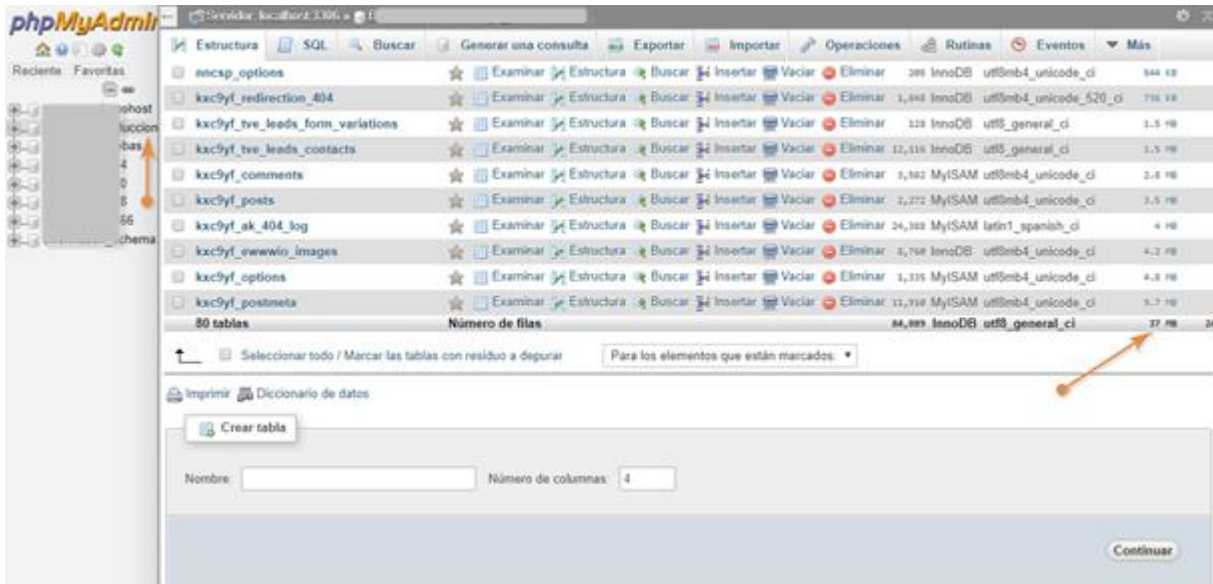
phpMyAdmin

Servidor: localhost:3306 » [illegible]

Reciente Favoritas

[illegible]phphost
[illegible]duccion
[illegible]bas
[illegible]4
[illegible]0
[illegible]8
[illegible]56
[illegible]chema

Estructura | SQL | Buscar | Generar una consulta | Exportar | Importar | Operaciones | Rutinas | Eventos | Más

| | | | | | | | | |
|---|---|---|---|---|---|---|---|---|
| nncsp_options | Examinar Estructura Buscar Insertar Vaciar Eliminar | 205 | InnoDB | utf8mb4_unicode_ci | 544 KB |
| kxc9yf_redirection_404 | Examinar Estructura Buscar Insertar Vaciar Eliminar | 1,848 | InnoDB | utf8mb4_unicode_520_ci | 736 KB |
| kxc9yf_tve_leads_form_variations | Examinar Estructura Buscar Insertar Vaciar Eliminar | 128 | InnoDB | utf8_general_ci | 1.5 MB |
| kxc9yf_tve_leads_contacts | Examinar Estructura Buscar Insertar Vaciar Eliminar | 12,116 | InnoDB | utf8_general_ci | 1.5 MB |
| kxc9yf_comments | Examinar Estructura Buscar Insertar Vaciar Eliminar | 3,582 | MyISAM | utf8mb4_unicode_ci | 2.8 MB |
| kxc9yf_posts | Examinar Estructura Buscar Insertar Vaciar Eliminar | 2,272 | MyISAM | utf8mb4_unicode_ci | 3.5 MB |
| kxc9yf_ak_404_log | Examinar Estructura Buscar Insertar Vaciar Eliminar | 34,388 | MyISAM | latin1_spanish_ci | 4 MB |
| kxc9yf_ewwwio_images | Examinar Estructura Buscar Insertar Vaciar Eliminar | 8,768 | InnoDB | utf8mb4_unicode_ci | 4.2 MB |
| kxc9yf_options | Examinar Estructura Buscar Insertar Vaciar Eliminar | 1,335 | MyISAM | utf8mb4_unicode_ci | 4.8 MB |
| kxc9yf_postmeta | Examinar Estructura Buscar Insertar Vaciar Eliminar | 11,910 | MyISAM | utf8mb4_unicode_ci | 5.7 MB |
| 80 tablas | Número de filas | 84,089 | InnoDB | utf8_general_ci | 37 MB |

Seleccionar todo / Marcar las tablas con residuo a depurar    Para los elementos que están marcados:

Imprimir  Diccionario de datos

Crear tabla

Nombre:    Número de columnas: 4

Continuar